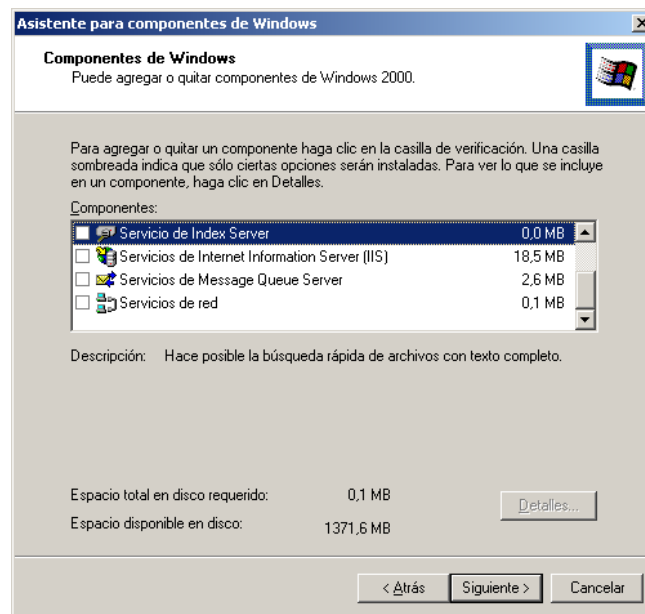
Asistente para componentes de Windows

Componentes de Windows
Puede agregar o quitar componentes de Windows 2000.

Para agregar o quitar un componente haga clic en la casilla de verificación. Una casilla sombreada indica que sólo ciertas opciones serán instaladas. Para ver lo que se incluye en un componente, haga clic en Detalles.

Componentes:

| | |
|---|---|
| Servicio de Index Server | 0,0 MB |
| Servicios de Internet Information Server (IIS) | 18,5 MB |
| Servicios de Message Queue Server | 2,6 MB |
| Servicios de red | 0,1 MB |

Descripción: Hace posible la búsqueda rápida de archivos con texto completo.

Espacio total en disco requerido: 0,1 MB
Espacio disponible en disco: 1371,6 MB

Detalles...

< Atrás
Siguiente >
Cancelar